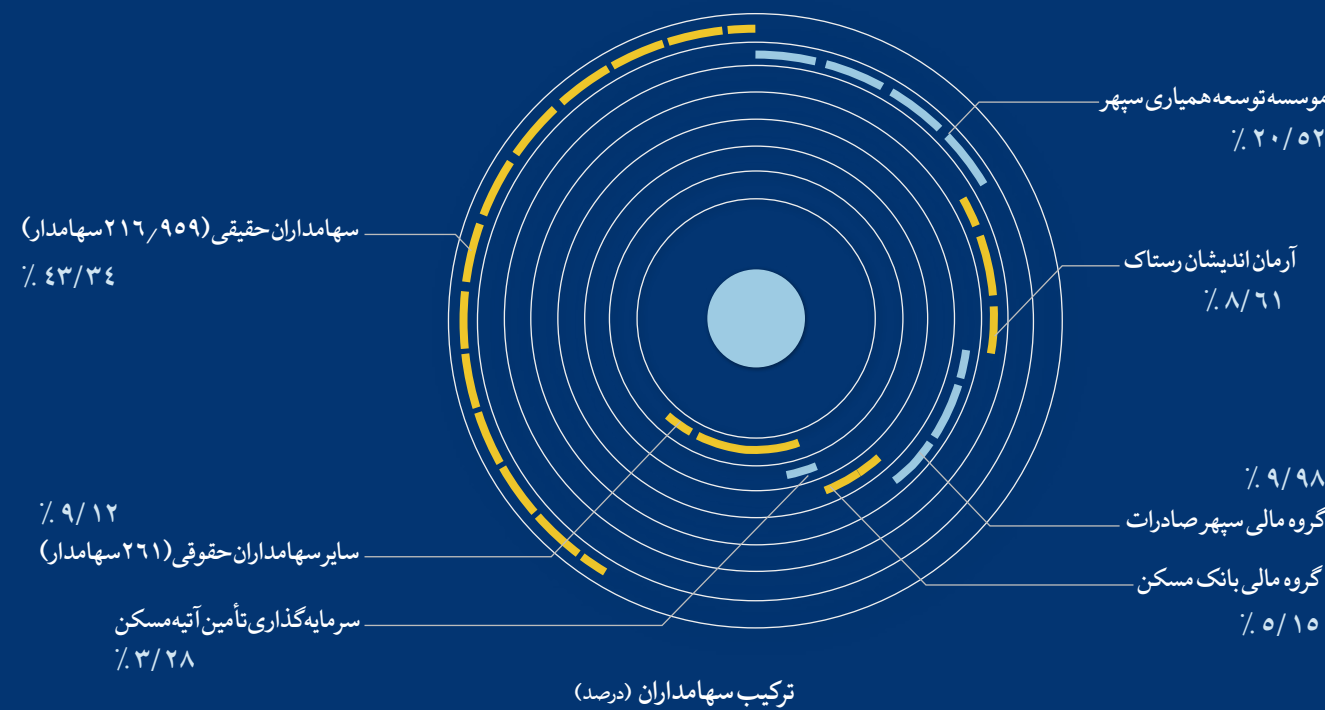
موسسه توسعه همیاری سپهر
٪ ۲۰/۵۲

سهامداران حقیقی (۲۱۶٫۹۵۹ سهامدار)
٪ ۴۳/۳۴

آرمان اندیشان رستاک
٪ ۸/۶۱

٪ ۹/۹۸
گروه مالی سپهر صادرات

گروه مالی بانک مسکن
٪ ۵/۱۵

٪ ۹/ ۱۲
سایر سهامداران حقوقی (۲۶۱ سهامدار)

سرمایه گذاری تأمین آتیه مسکن
٪ ۳/ ۲۸

ترکیب سهامداران (درصد)